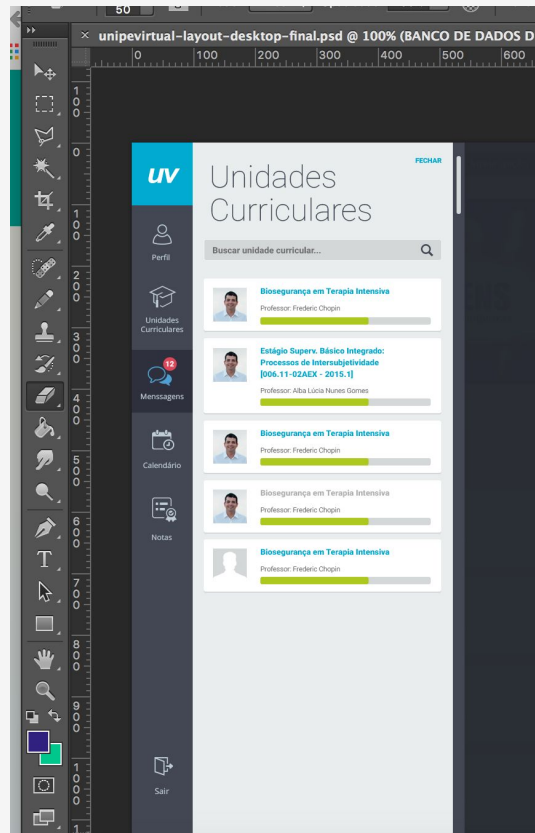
50

unipevirtual-layout-desktop-final.psd @ 100% (BANCO DE DADOS D

0 100 200 300 400 500 600

UV

Unidades Curriculares

FECHAR

Perfil

Unidades Curriculares

12

Menssagens

Calendário

Notas

Sair

Buscar unidade curricular...

Biosegurança em Terapia Intensiva
Professor: Frederic Chopin

Estágio Superv. Básico Integrado: Processos de Intersubjetividade [006.11-02AEX - 2015.1]
Professor: Alba Lúcia Nunes Gomes

Biosegurança em Terapia Intensiva
Professor: Frederic Chopin

Biosegurança em Terapia Intensiva
Professor: Frederic Chopin

Biosegurança em Terapia Intensiva
Professor: Frederic Chopin